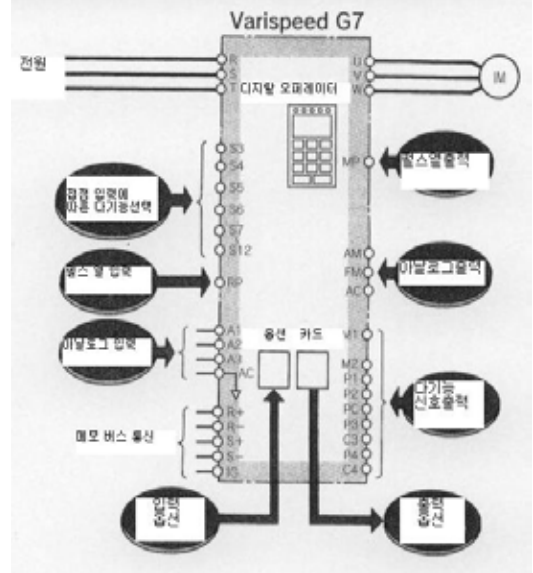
Varispeed G7

전원

R
S
T

U
V
W

IM

디지탈 오퍼레이터

S3
S4
S5
S6
S7
S12

접점 입력에 따른 다기능선택

MP

펄스열출력

펄스 열 입력

RP

AM
FM
AC

아날로그출력

아날로그 입력

A1
A2
A3
AC

옵션 카드

M1
M2
P1
P2
PC
P3
C3
P4
C4

다기능 신호출력

메모 버스 통신

R+
R−
S+
S−
IG

입력 옵션

출력 옵션